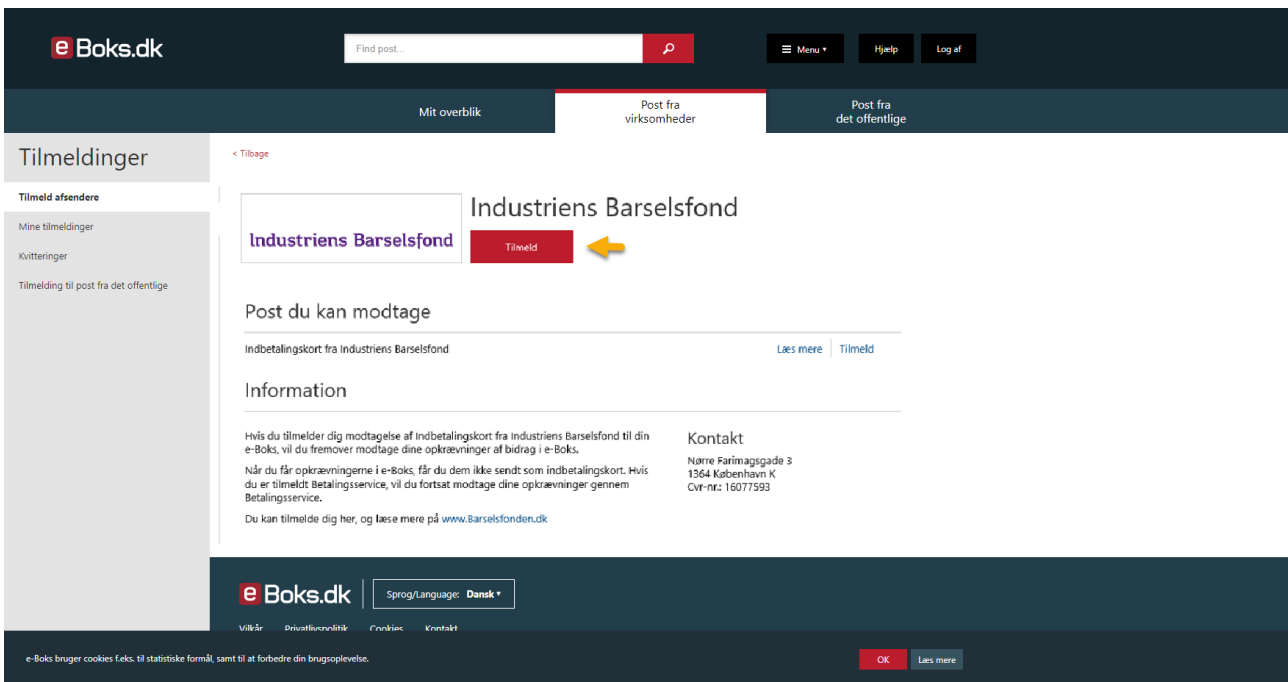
e Boks.dk

Find post...

Menu ▾ Hjælp Log af

Mit overblik | Post fra virksomheder | Post fra det offentlige

Tilmeldinger

Tilmeld afsendere

Mine tilmeldinger

Kvitteringer

Tilmelding til post fra det offentlige

< Tilbage

Industriens Barselsfond

Industriens Barselsfond

Tilmeld

Post du kan modtage

Indbetalingskort fra Industriens Barselsfond

Læs mere | Tilmeld

Information

Hvis du tilmelder dig modtagelse af Indbetalingskort fra Industriens Barselsfond til din e-Boks, vil du fremover modtage dine opkrævninger af bidrag i e-Boks.

Når du får opkrævningerne i e-Boks, får du dem ikke sendt som indbetalingskort. Hvis du er tilmeldt Betalingsservice, vil du fortsat modtage dine opkrævninger gennem Betalingsservice.

Du kan tilmelde dig her, og læse mere på www.Barselsfonden.dk

Kontakt

Nørre Farimagsgade 3
1364 København K
Cvr-nr.: 16077593

e Boks.dk

Sprog/Language: Dansk ▾

Vilkår Privatlivspolitik Cookies Kontakt

e-Boks bruger cookies f.eks. til statistiske formål, samt til at forbedre din brugsoplevelse.

OK Læs mere